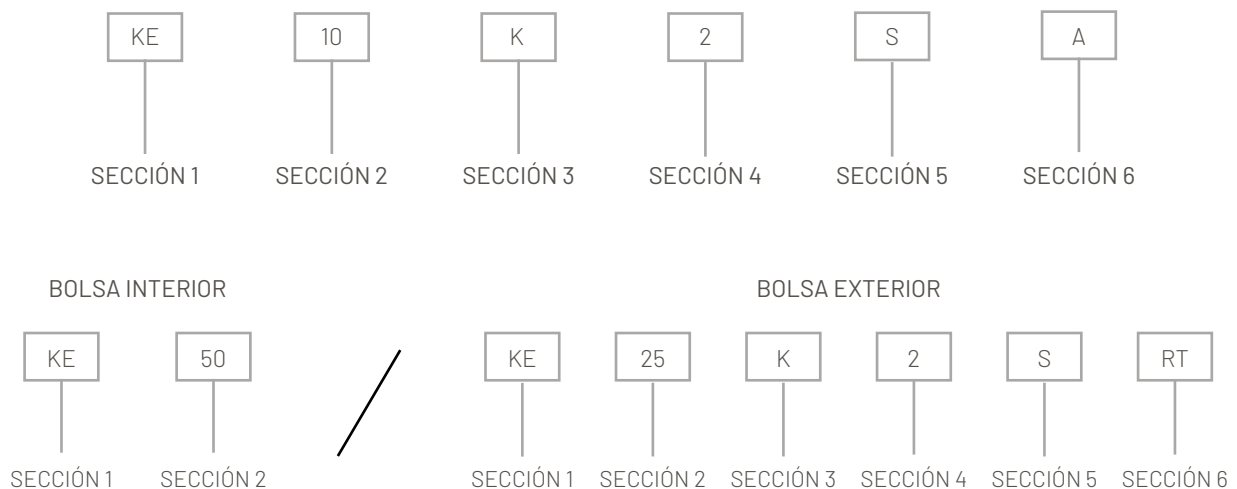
KE 10 K 2 S A

SECCIÓN 1 SECCIÓN 2 SECCIÓN 3 SECCIÓN 4 SECCIÓN 5 SECCIÓN 6

BOLSA INTERIOR

KE 50

SECCIÓN 1 SECCIÓN 2

BOLSA EXTERIOR

KE 25 K 2 S RT

SECCIÓN 1 SECCIÓN 2 SECCIÓN 3 SECCIÓN 4 SECCIÓN 5 SECCIÓN 6